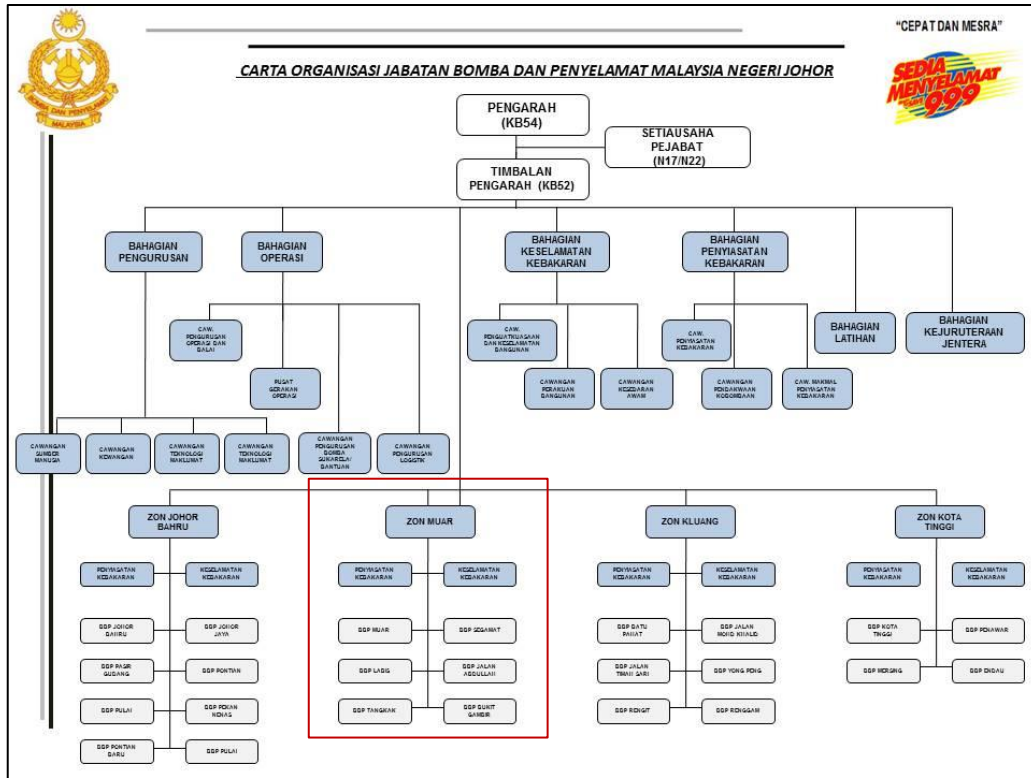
"CEPAT DAN MESRA"

CARTA ORGANISASI JABATAN BOMBA DAN PENYELAMAT MALAYSIA NEGERI JOHOR

SEDIA MENYELAMAT 999

BOMBA DAN PENYELAMAT MALAYSIA

PENGARAH (KB54)

SETIAUSAHA PEJABAT (N17/N22)

TIMBALAN PENGARAH (KB52)

BAHAGIAN PENGURUSAN

BAHAGIAN OPERASI

BAHAGIAN KESELAMATAN KEBAKARAN

BAHAGIAN PENYIASATAN KEBAKARAN

BAHAGIAN LATIHAN

BAHAGIAN KEJURUTERAAN JENTERA

CAW. PENGURUSAN OPERASI DAN BALAI

PUSAT GERAKAN OPERASI

CAW. PENGUATKUASAAN DAN KESELAMATAN BANGUNAN

CAWANGAN PERAKUAN BANGUNAN

CAWANGAN KESEDARAN AWAM

CAW. PENYIASATAN KEBAKARAN

CAWANGAN PENDAKWAAN KOSONGAN

CAW. MAKMAL PENYIASATAN KEBAKARAN

CAWANGAN SUMBER MANUSIA

CAWANGAN KEWANGAN

CAWANGAN TEKNOLOGI MAKLUMAT

CAWANGAN TEKNOLOGI MAKLUMAT

CAWANGAN PENGURUSAN BOMBA SUKARELA/ BANTUAN

CAWANGAN PENGURUSAN LOGISTIK

ZON JOHOR BAHRU

PENYIASATAN KEBAKARAN

KESELAMATAN KEBAKARAN

BBP JOHOR BAHRU

BBP JOHOR JAYA

BBP PASIR GUDANG

BBP PONTIAN

BBP PULAI

BBP PEKAN NENAS

BBP PONTIAN BARU

BBP PULAI

ZON MUAR

PENYIASATAN KEBAKARAN

KESELAMATAN KEBAKARAN

BBP MUAR

BBP SEGAMAT

BBP LABIS

BBP JALAN ABDULLAH

BBP TANGKAK

BBP BUKIT GAMBIR

ZON KLUANG

PENYIASATAN KEBAKARAN

KESELAMATAN KEBAKARAN

BBP BATU PAHAT

BBP JALAN MOHD KHALID

BBP JALAN TAMAN SARI

BBP YONG PENG

BBP RENGIT

BBP RENGGAM

ZON KOTA TINGGI

PENYIASATAN KEBAKARAN

KESELAMATAN KEBAKARAN

BBP KOTA TINGGI

BBP PENAWAR

BBP MERSING

BBP ENDAU